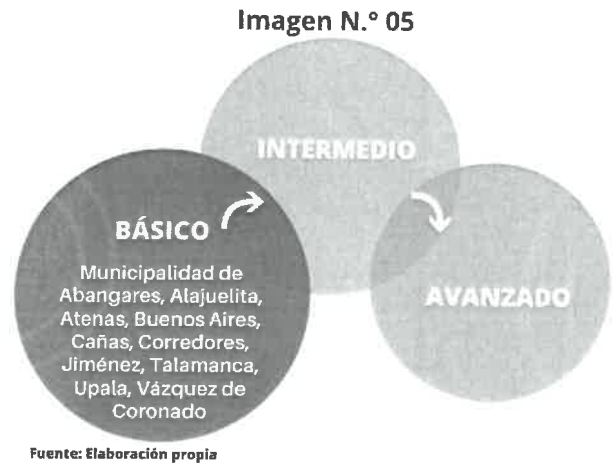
Imagen N.° 05

INTERMEDIO

BÁSICO

Municipalidad de Abangares, Alajuelita, Atenas, Buenos Aires, Cañas, Corredores, Jiménez, Talamanca, Upala, Vázquez de Coronado

AVANZADO

Fuente: Elaboración propia